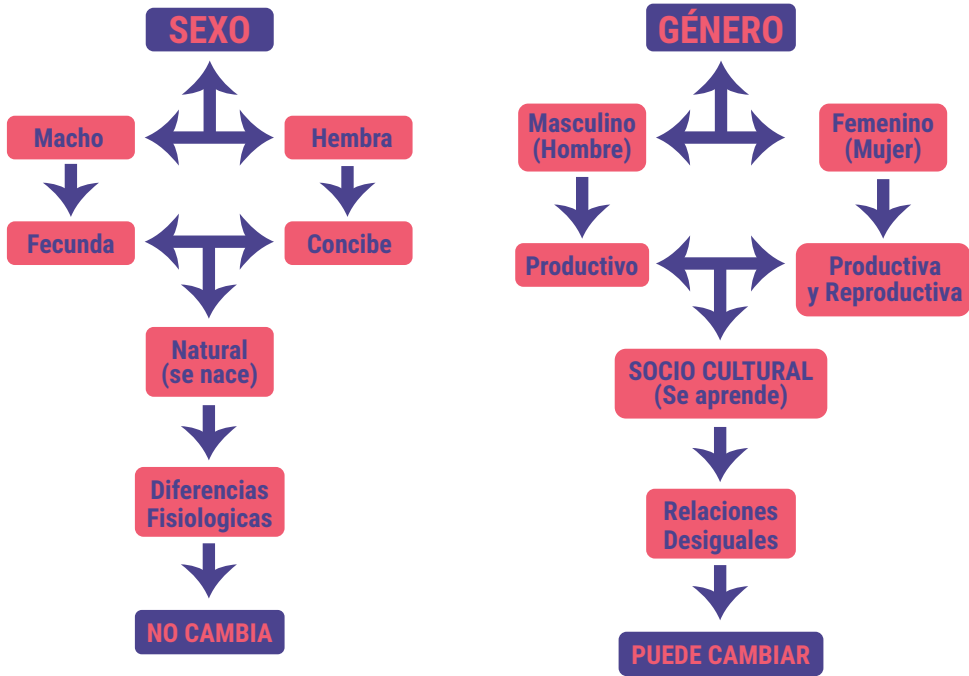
SEXO

Macho

Hembra

Fecunda

Concibe

Natural (se nace)

Diferencias Fisiologicas

NO CAMBIA

GÉNERO

Masculino (Hombre)

Femenino (Mujer)

Productivo

Productiva y Reproductiva

SOCIO CULTURAL (Se aprende)

Relaciones Desiguales

PUEDE CAMBIAR